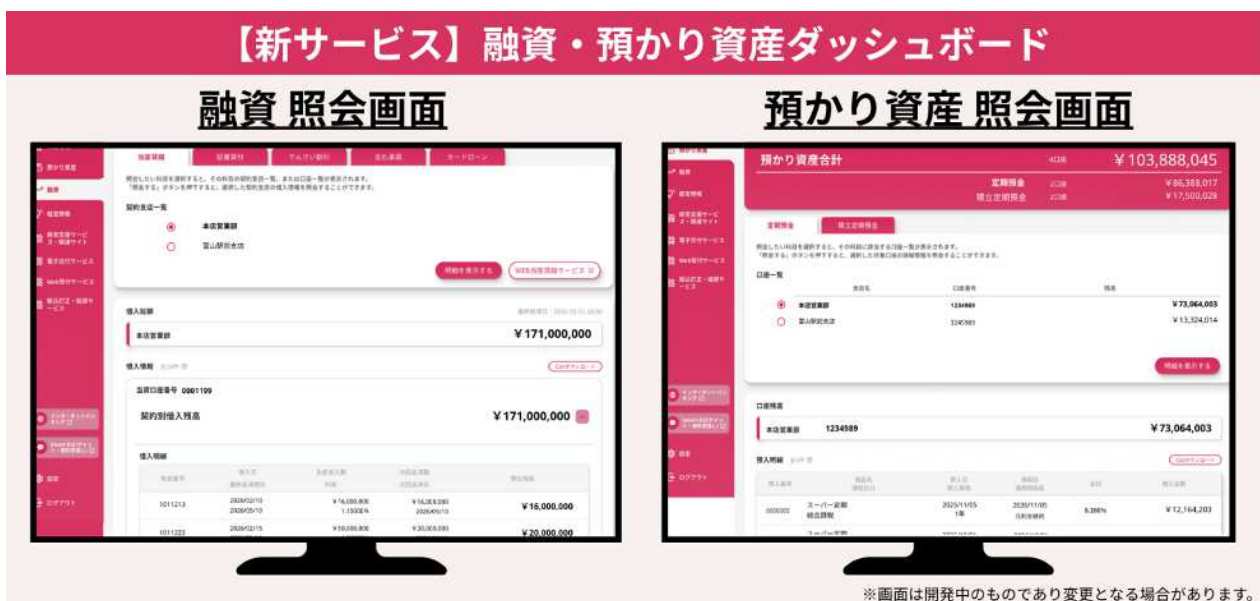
【新サービス】融資・預かり資産ダッシュボード

融資 照会画面

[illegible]

本店営業部

富山駅前支店

明細を表示する

借入総額

本店営業部

¥171,000,000

借入情報

当該口座番号 0001199

契約別借入残高

¥171,000,000

借入明細

| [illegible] | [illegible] | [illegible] | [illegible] | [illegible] |
|---|---|---|---|---|
| 1011213 | 2020/02/10 2026/05/10 | ¥16,000,000 1.1500% | ¥16,000,000 2026/05/10 | ¥16,000,000 |
| 1011222 | 2020/02/15 | ¥20,000,000 | ¥20,000,000 | ¥20,000,000 |

ログアウト

預かり資産 照会画面

預かり資産合計

¥103,888,045

定期預金 ¥86,388,017

積立定期預金 ¥17,500,028

定期預金

積立定期預金

口座一覧

| | | 口座番号 | |
|---|---|---|---|
| ◉ | 本店営業部 | 1234989 | ¥73,064,003 |
| ○ | 富山駅前支店 | 3245989 | ¥13,324,014 |

明細を表示する

口座残高

本店営業部 1234989 ¥73,064,003

預入明細

| 0000000 | スーパー定期 総合口座 | 2025/11/05 1年 | 2026/11/05 | 0.300% | ¥12,164,203 |
|---|---|---|---|---|---|

ログアウト

※画面は開発中のものであり変更となる場合があります。